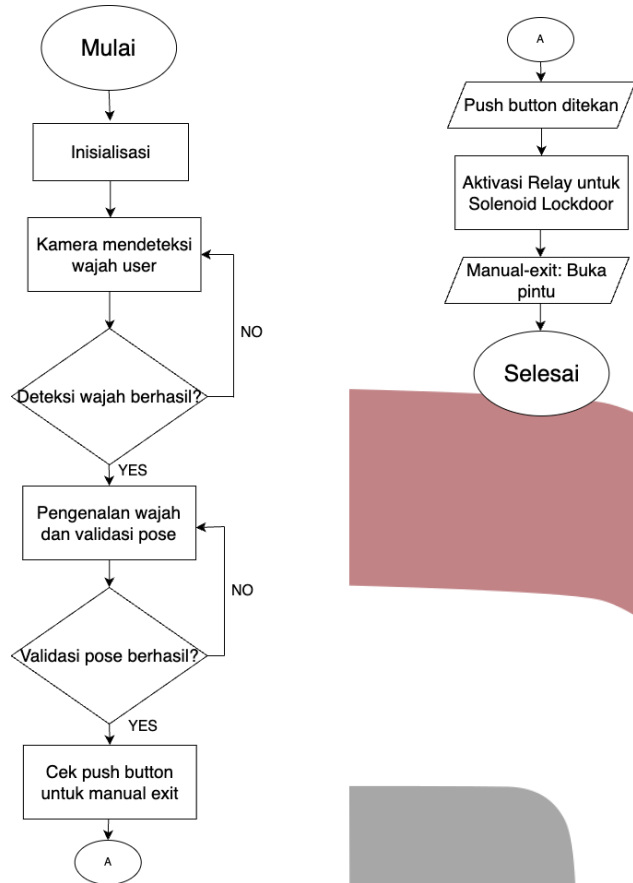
Mulai

Inisialisasi

Kamera mendeteksi wajah user

NO

Deteksi wajah berhasil?

YES

Pengenalan wajah dan validasi pose

NO

Validasi pose berhasil?

YES

Cek push button untuk manual exit

A

A

Push button ditekan

Aktivasi Relay untuk Solenoid Lockdoor

Manual-exit: Buka pintu

Selesai